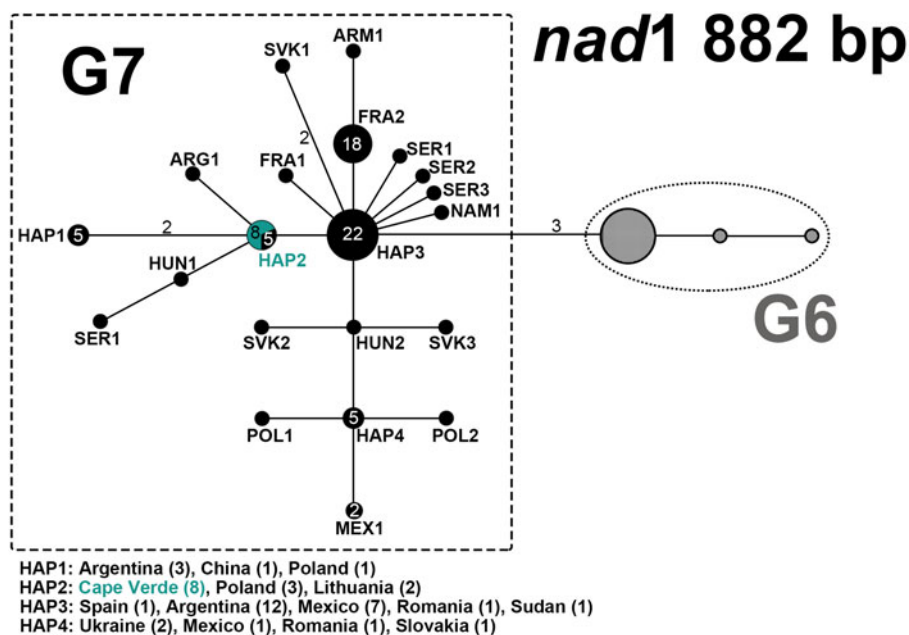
*nad*1 882 bp

G7

SVK1
ARM1
2
FRA2
18
ARG1
FRA1
SER1
SER2
SER3
NAM1
HAP1 5
2
8 5
22
3
HAP2
HAP3
HUN1
SER1
SVK2
HUN2
SVK3
POL1
5
HAP4
POL2
2
MEX1

G6

HAP1: Argentina (3), China (1), Poland (1)
HAP2: Cape Verde (8), Poland (3), Lithuania (2)
HAP3: Spain (1), Argentina (12), Mexico (7), Romania (1), Sudan (1)
HAP4: Ukraine (2), Mexico (1), Romania (1), Slovakia (1)